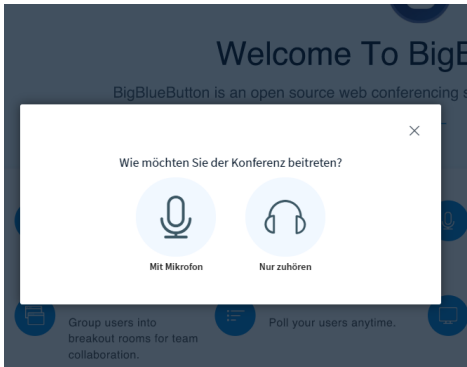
Welcome To BigB

BigBlueButton is an open source web conferencing s

×

Wie möchten Sie der Konferenz beitreten?

Mit Mikrofon

Nur zuhören

Group users into breakout rooms for team collaboration.

Poll your users anytime.